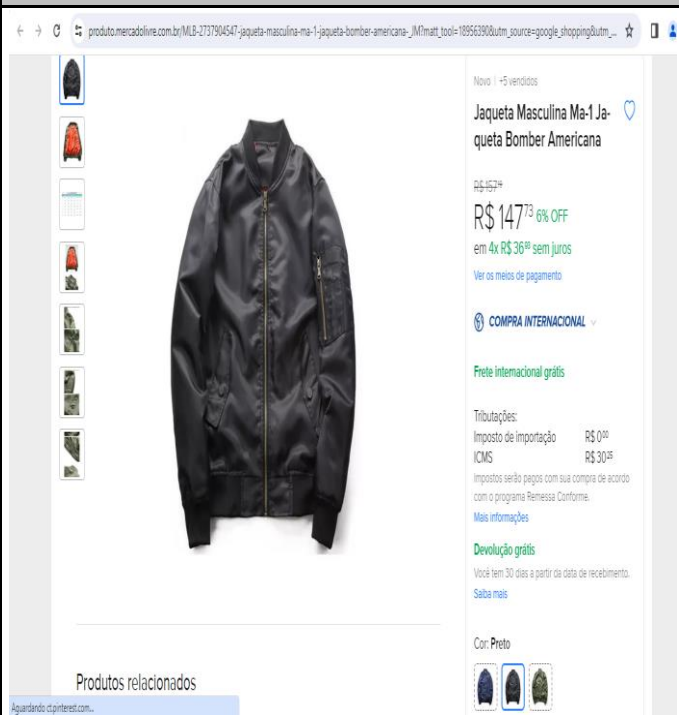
produto.mercadolivre.com.br/MLB-2737904547-jaqueta-masculina-ma-1-jaqueta-bomber-americana-_JM?matt_tool=18956390&utm_source=google_shopping&utm_...

Novo | +5 vendidos

Jaqueta Masculina Ma-1 Jaqueta Bomber Americana

R$ 157$^{16}$

R$ 147$^{73}$ 6% OFF

em 4x R$ 36$^{93}$ sem juros

Ver os meios de pagamento

COMPRA INTERNACIONAL

Frete internacional grátis

Tributações:

| Imposto de importação | R$ 0$^{00}$ |
|---|---|
| ICMS | R$ 30$^{25}$ |

Impostos serão pagos com sua compra de acordo com o programa Remessa Conforme.

Mais informações

Devolução grátis

Você tem 30 dias a partir da data de recebimento.

Saiba mais

Cor: Preto

Produtos relacionados

Aguardando ct.pinterest.com...